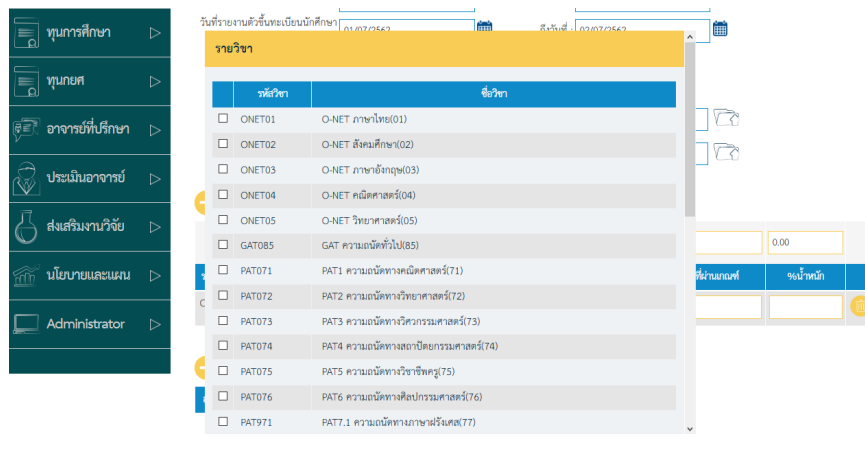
ทุนการศึกษา
ทุนกยศ
อาจารย์ที่ปรึกษา
ประเมินอาจารย์
ส่งเสริมงานวิจัย
นโยบายและแผน
Administrator

วันที่รายงานตัวขึ้นทะเบียนนักศึกษา 01/07/2562
ถึงวันที่ : 02/07/2562

0.00
ที่ผ่านเกณฑ์
%น้ำหนัก

รายวิชา

| | รหัสวิชา | ชื่อวิชา |
|---|---|---|
| ☐ | ONET01 | O-NET ภาษาไทย(01) |
| ☐ | ONET02 | O-NET สังคมศึกษา(02) |
| ☐ | ONET03 | O-NET ภาษาอังกฤษ(03) |
| ☐ | ONET04 | O-NET คณิตศาสตร์(04) |
| ☐ | ONET05 | O-NET วิทยาศาสตร์(05) |
| ☐ | GAT085 | GAT ความถนัดทั่วไป(85) |
| ☐ | PAT071 | PAT1 ความถนัดทางคณิตศาสตร์(71) |
| ☐ | PAT072 | PAT2 ความถนัดทางวิทยาศาสตร์(72) |
| ☐ | PAT073 | PAT3 ความถนัดทางวิศวกรรมศาสตร์(73) |
| ☐ | PAT074 | PAT4 ความถนัดทางสถาปัตยกรรมศาสตร์(74) |
| ☐ | PAT075 | PAT5 ความถนัดทางวิชาชีพครู(75) |
| ☐ | PAT076 | PAT6 ความถนัดทางศิลปกรรมศาสตร์(76) |
| ☐ | PAT971 | PAT7.1 ความถนัดทางภาษาฝรั่งเศส(77) |